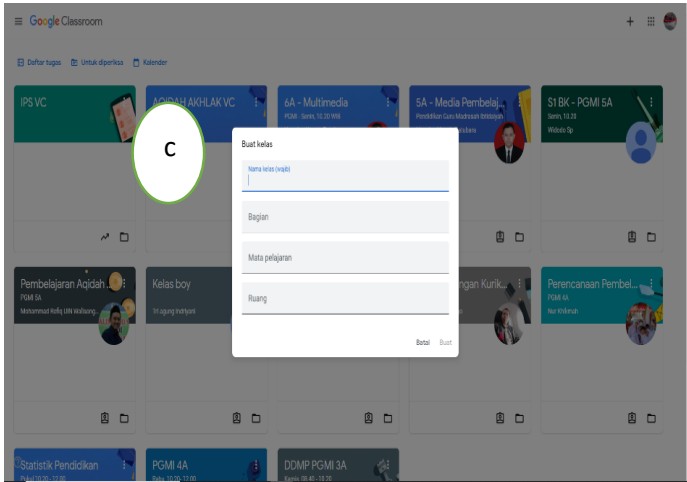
Google Classroom

Daftar tugas Untuk diperiksa Kalender

IPS VC

AQIDAH AKHLAK VC

6A - Multimedia
PGMI - Senin, 10.30 WIB

5A - Media Pembelaj...
Pendidikan Guru Madrasah Ibtidaiyah

S1 BK - PGMI 5A
Senin, 10.35
Widodo Sp

C

Buat kelas

Nama kelas (wajib)

Bagian

Mata pelajaran

Ruang

Batal Buat

Pembelajaran Aqidah ...
PGMI 5A
Mohammad Rofiq UIN Walisong...

Kelas boy
Sri ugung Indriyani

...ngan Kurik...

Perencanaan Pembel...
PGMI 4A
Nur Khikmah

Statistik Pendidikan
Rabu 10.30 - 12.00

PGMI 4A
Rabu 10.30 - 12.00

DDMP PGMI 3A
Kamis 08.40 - 10.20